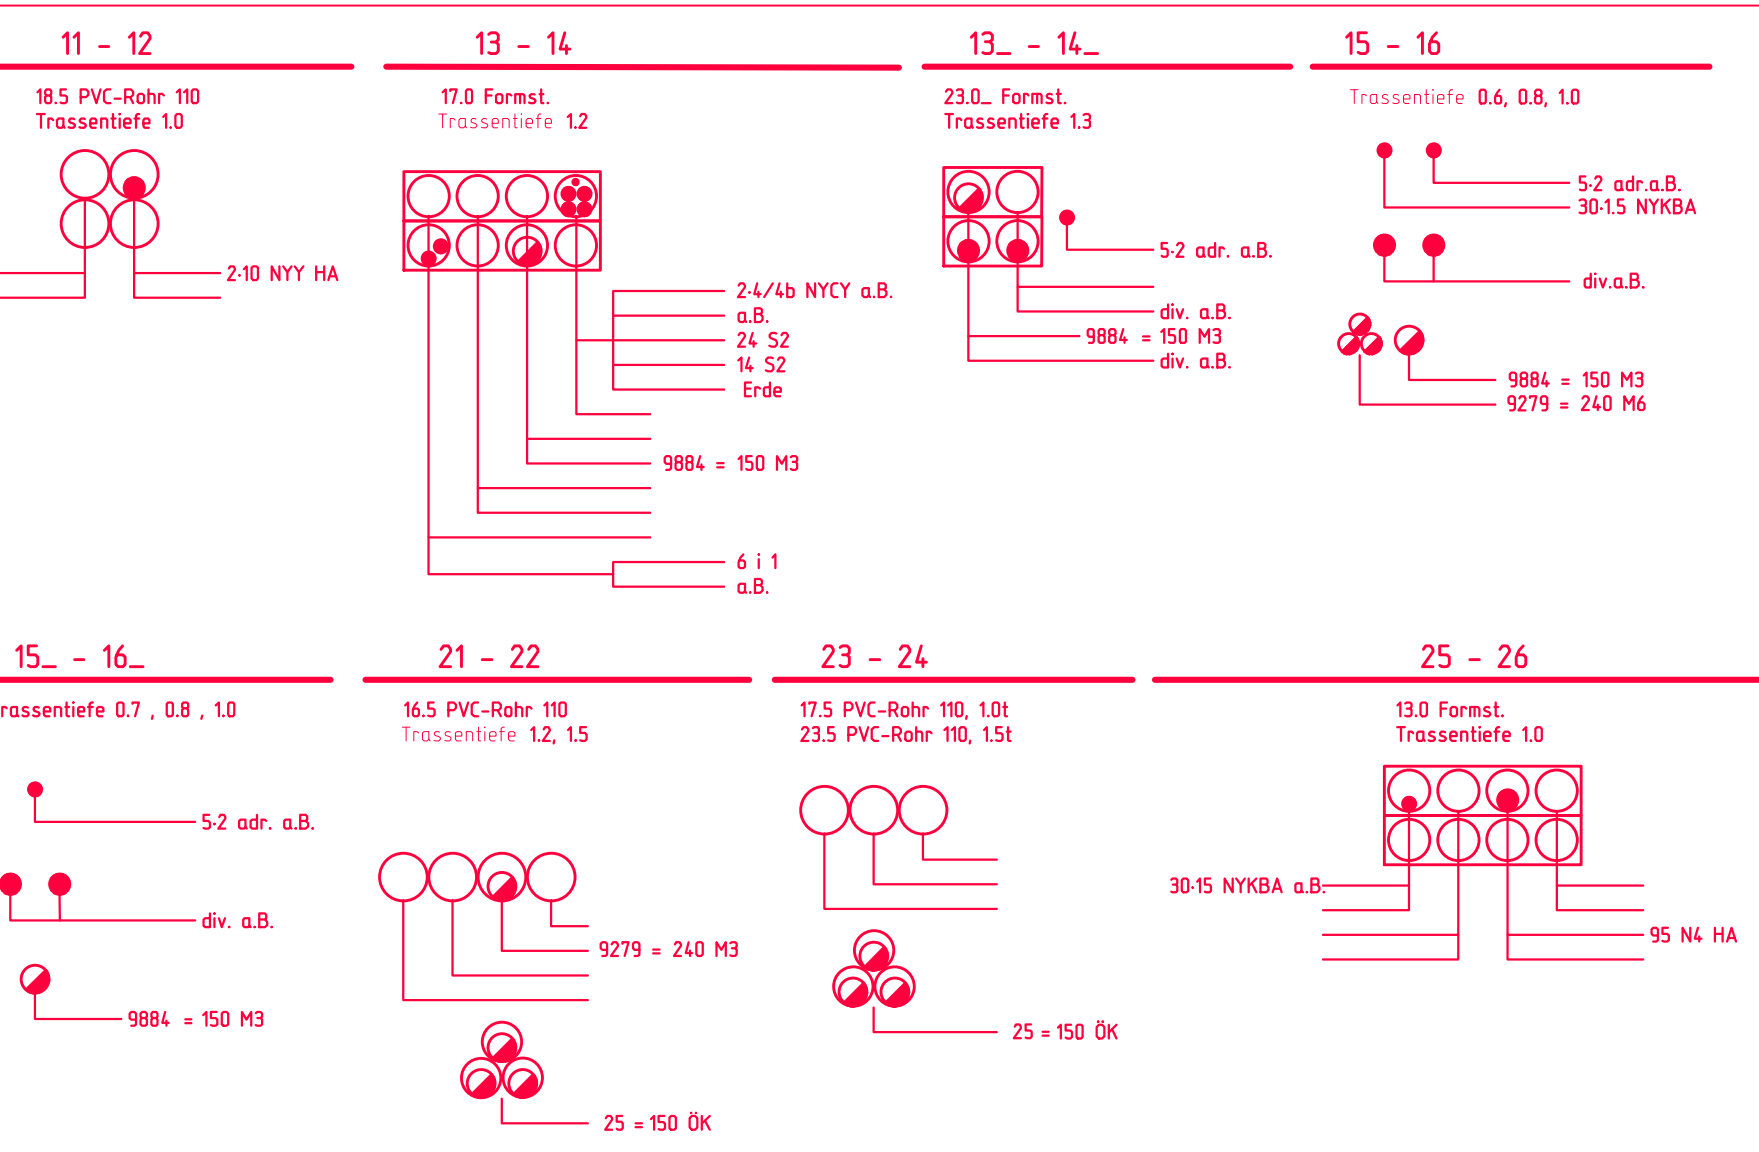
11 – 12

18.5 PVC-Rohr 110
Trassentiefe 1.0

2·10 NYY HA

13 – 14

17.0 Formst.
Trassentiefe 1.2

2·4/4b NYCY a.B.
a.B.
24 S2
14 S2
Erde

9884 = 150 M3

6 i 1
a.B.

13_ – 14_

23.0_ Formst.
Trassentiefe 1.3

5·2 adr. a.B.

div. a.B.
9884 = 150 M3
div. a.B.

15 – 16

Trassentiefe 0.6, 0.8, 1.0

5·2 adr.a.B.
30·1.5 NYKBA

div.a.B.

9884 = 150 M3
9279 = 240 M6

15_ – 16_

rassentiefe 0.7 , 0.8 , 1.0

5·2 adr. a.B.

div. a.B.

9884 = 150 M3

21 – 22

16.5 PVC-Rohr 110
Trassentiefe 1.2, 1.5

9279 = 240 M3

25 = 150 ÖK

23 – 24

17.5 PVC-Rohr 110, 1.0t
23.5 PVC-Rohr 110, 1.5t

25 = 150 ÖK

25 – 26

13.0 Formst.
Trassentiefe 1.0

30·15 NYKBA a.B.

95 N4 HA